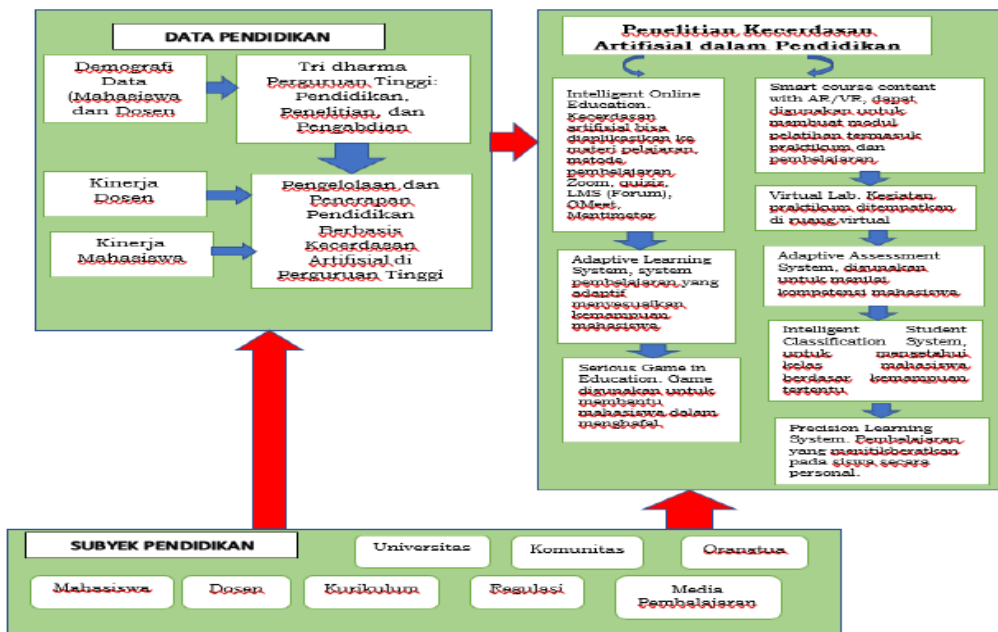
DATA PENDIDIKAN

Demografi Data (Mahasiswa dan Dosen

Tri dharma Perguruan Tinggi: Pendidikan, Penelitian, dan Pengabdian

Kinerja Dosen

Kinerja Mahasiswa

Pengelolaan dan Penerapan Pendidikan Berbasis Kecerdasan Artifisial di Perguruan Tinggi

Penelitian Kecerdasan Artifisial dalam Pendidikan

Intelligent Online Education. Kecerdasan artifisial bisa diaplikasikan ke materi pelajaran, metode pembelajaran Zoom, quizis, LMS (Forum), QMert, Mentimeter

Adaptive Learning System, system pembelajaran yang adaptif menyesuaikan kemampuan mahasiswa

Serious Game in Education. Game digunakan untuk membantu mahasiswa dalam menghafal

Smart course content with AR/VR, dapat digunakan untuk membuat modul pelatihan termasuk praktikum dan pembelajaran

Virtual Lab. Kegiatan praktikum ditempatkan di ruang virtual

Adaptive Assessment System, digunakan untuk menilai kompetensi mahasiswa

Intelligent Student Classification System, untuk mengetahui kelas mahasiswa berdasar kemampuan tertentu

Precision Learning System. Pembelajaran yang menitikberatkan pada siswa secara personal.

SUBYEK PENDIDIKAN

Universitas

Komunitas

Orangtua

Mahasiswa

Dosen

Kurikulum

Regulasi

Media Pembelajaran